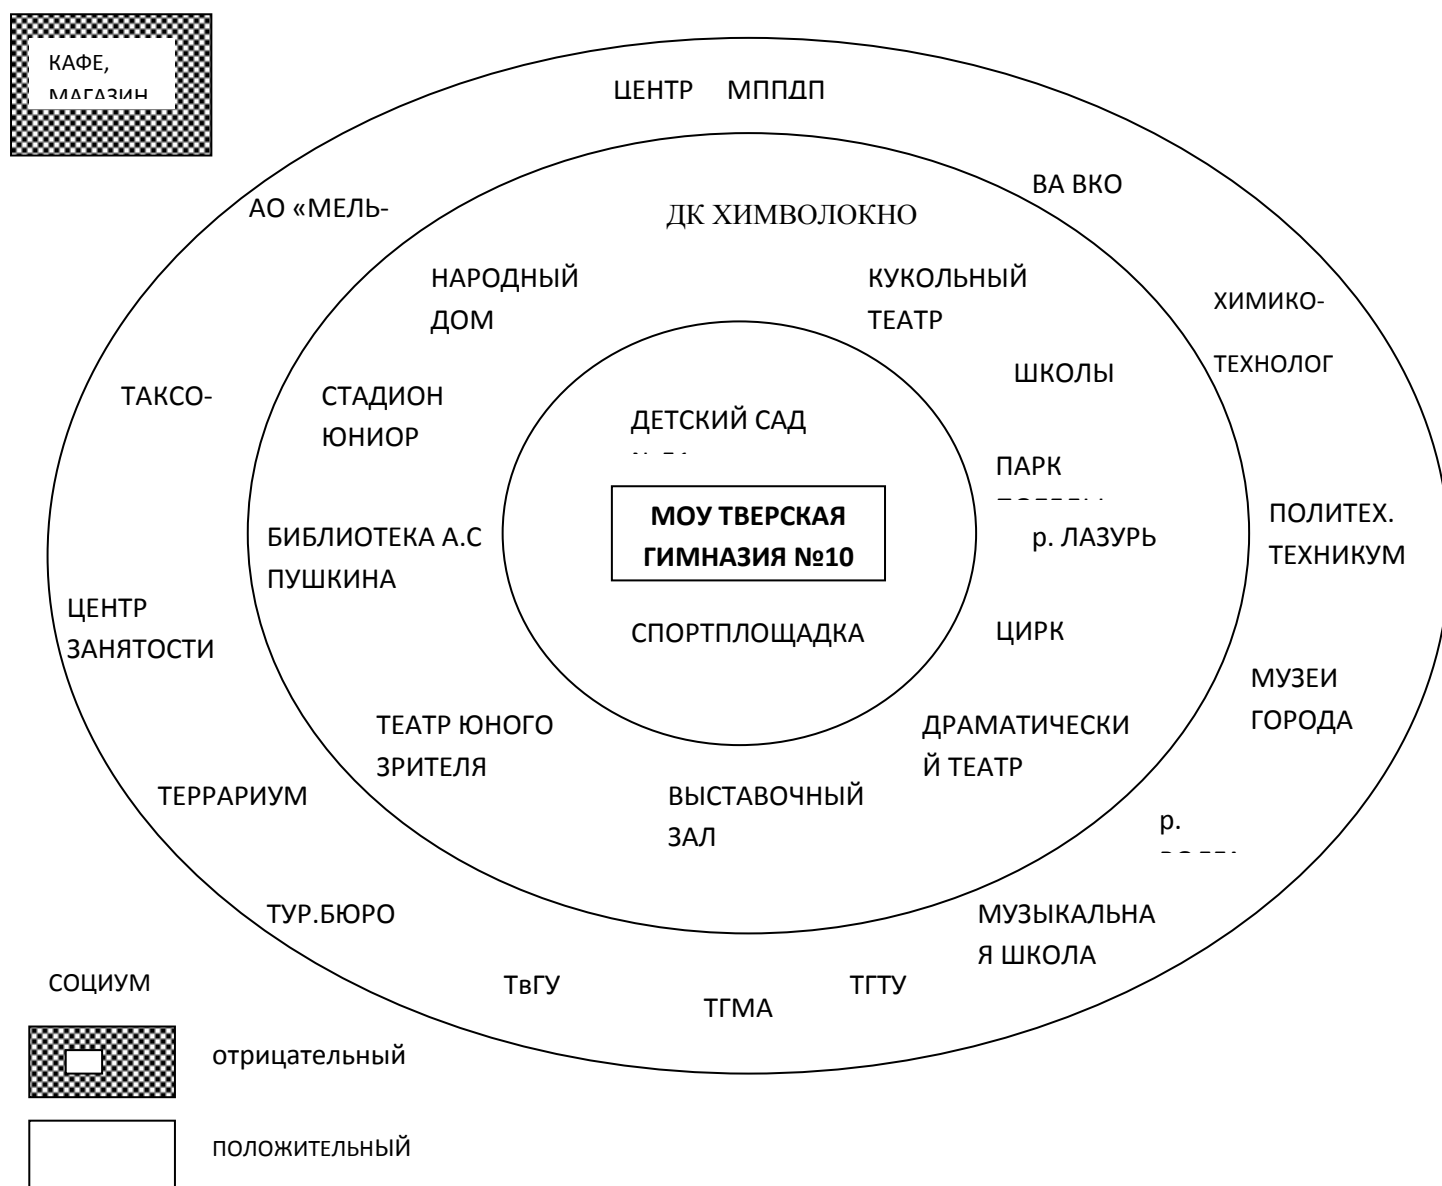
КАФЕ, МАГАЗИН

ЦЕНТР МППДП

ВА ВКО

АО «МЕЛЬ-

ДК ХИМВОЛОКНО

НАРОДНЫЙ ДОМ

КУКОЛЬНЫЙ ТЕАТР

ХИМИКО-ТЕХНОЛОГ

ШКОЛЫ

ТАКСО-

СТАДИОН ЮНИОР

ДЕТСКИЙ САД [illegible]

ПАРК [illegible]

МОУ ТВЕРСКАЯ ГИМНАЗИЯ №10

БИБЛИОТЕКА А.С ПУШКИНА

р. ЛАЗУРЬ

ПОЛИТЕХ. ТЕХНИКУМ

ЦЕНТР ЗАНЯТОСТИ

СПОРТПЛОЩАДКА

ЦИРК

МУЗЕИ ГОРОДА

ТЕАТР ЮНОГО ЗРИТЕЛЯ

ДРАМАТИЧЕСКИЙ ТЕАТР

ТЕРРАРИУМ

ВЫСТАВОЧНЫЙ ЗАЛ

р. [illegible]

ТУР.БЮРО

МУЗЫКАЛЬНАЯ ШКОЛА

СОЦИУМ

ТвГУ

ТГТУ

ТГМА

отрицательный

ПОЛОЖИТЕЛЬНЫЙ